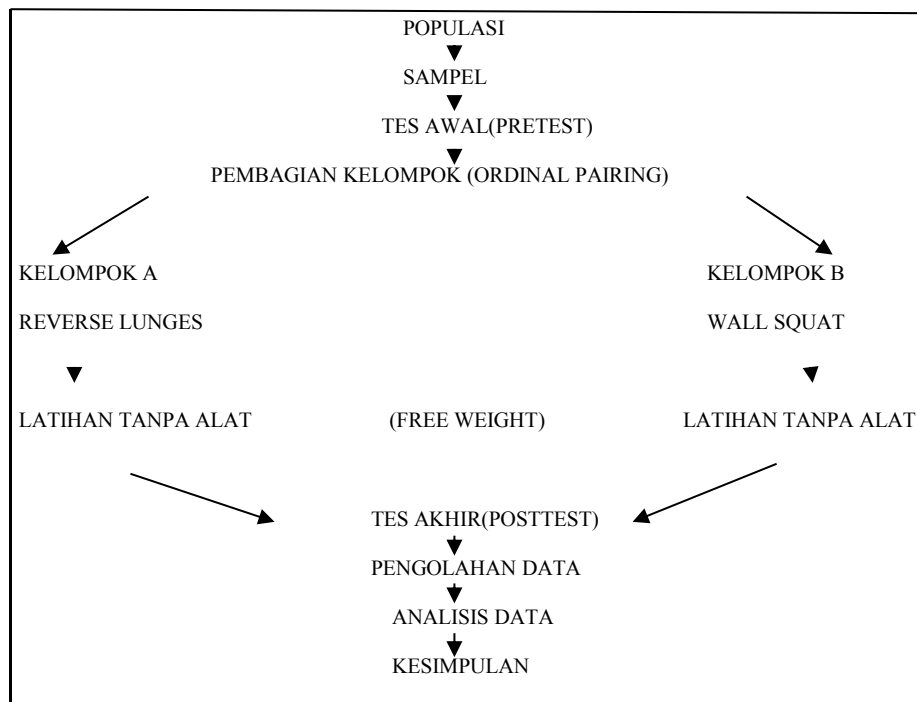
POPULASI

SAMPEL

TES AWAL(PRETEST)

PEMBAGIAN KELOMPOK (ORDINAL PAIRING)

KELOMPOK A

REVERSE LUNGES

LATIHAN TANPA ALAT

KELOMPOK B

WALL SQUAT

LATIHAN TANPA ALAT

(FREE WEIGHT)

TES AKHIR(POSTTEST)

PENGOLAHAN DATA

ANALISIS DATA

KESIMPULAN